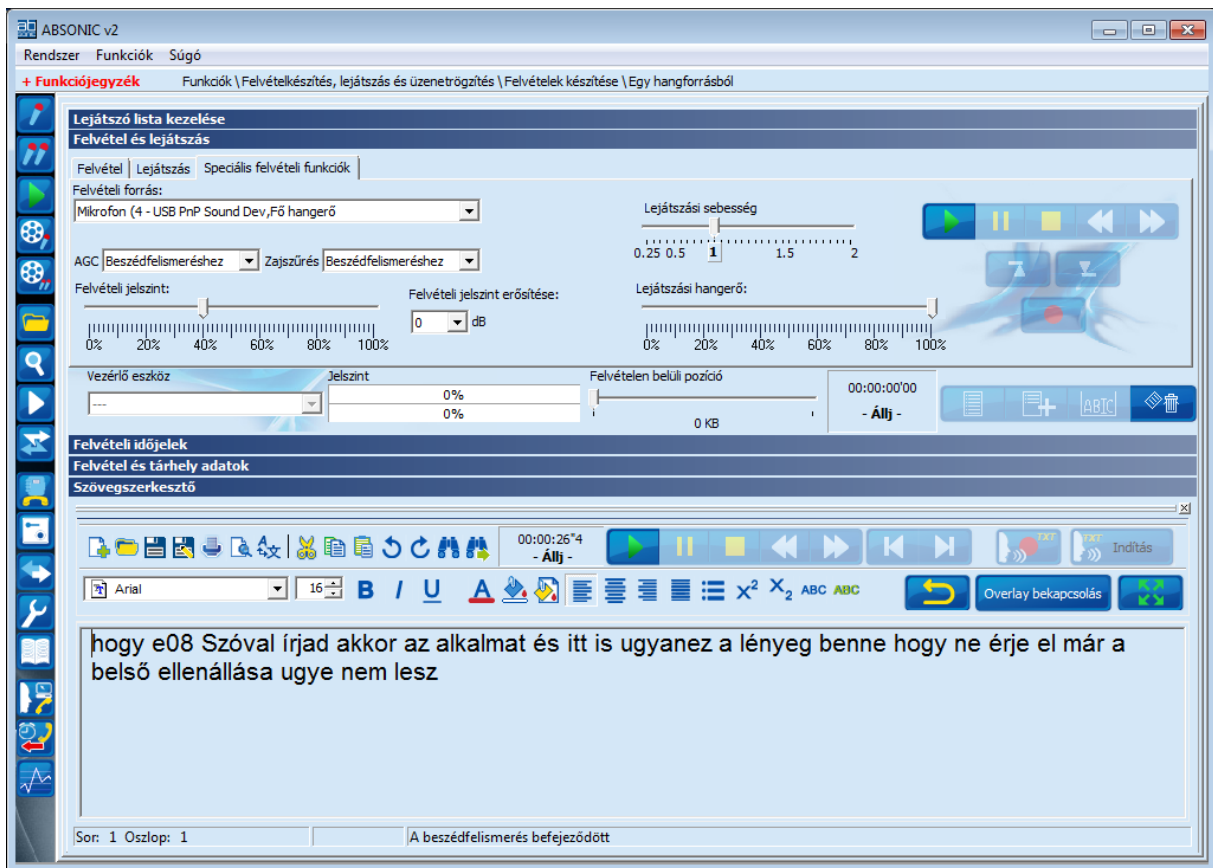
ABSONIC v2

Rendszer Funkciók Súgó

+ Funkciójegyzék Funkciók \ Felvételkészítés, lejátszás és üzenetrögzítés \ Felvételek készítése \ Egy hangforrásból

Lejátszó lista kezelése

Felvétel és lejátszás

Felvétel | Lejátszás | Speciális felvételi funkciók

Felvételi forrás:

Mikrofon (4 - USB PnP Sound Dev,Fő hangerő

AGC Beszédfelismeréshez Zajszűrés Beszédfelismeréshez

Felvételi jelszint:

0% 20% 40% 60% 80% 100%

Felvételi jelszint erősítése:

0 dB

Lejátszási sebesség

0.25 0.5 1 1.5 2

Lejátszási hangerő:

0% 20% 40% 60% 80% 100%

Vezérlő eszköz

----

Jelszint

0%

0%

Felvételen belüli pozíció

0 KB

00:00:00'00

- Állj -

Felvételi időjelek

Felvétel és tárhely adatok

Szövegszerkesztő

00:00:26"4

- Állj -

Indítás

Arial 16 B I U $x^2$ $X_2$ ABC ABC

Overlay bekapcsolás

hogy e08 Szóval írjad akkor az alkalmat és itt is ugyanez a lényeg benne hogy ne érje el már a belső ellenállása ugye nem lesz

Sor: 1 Oszlop: 1 A beszédfelismerés befejeződött